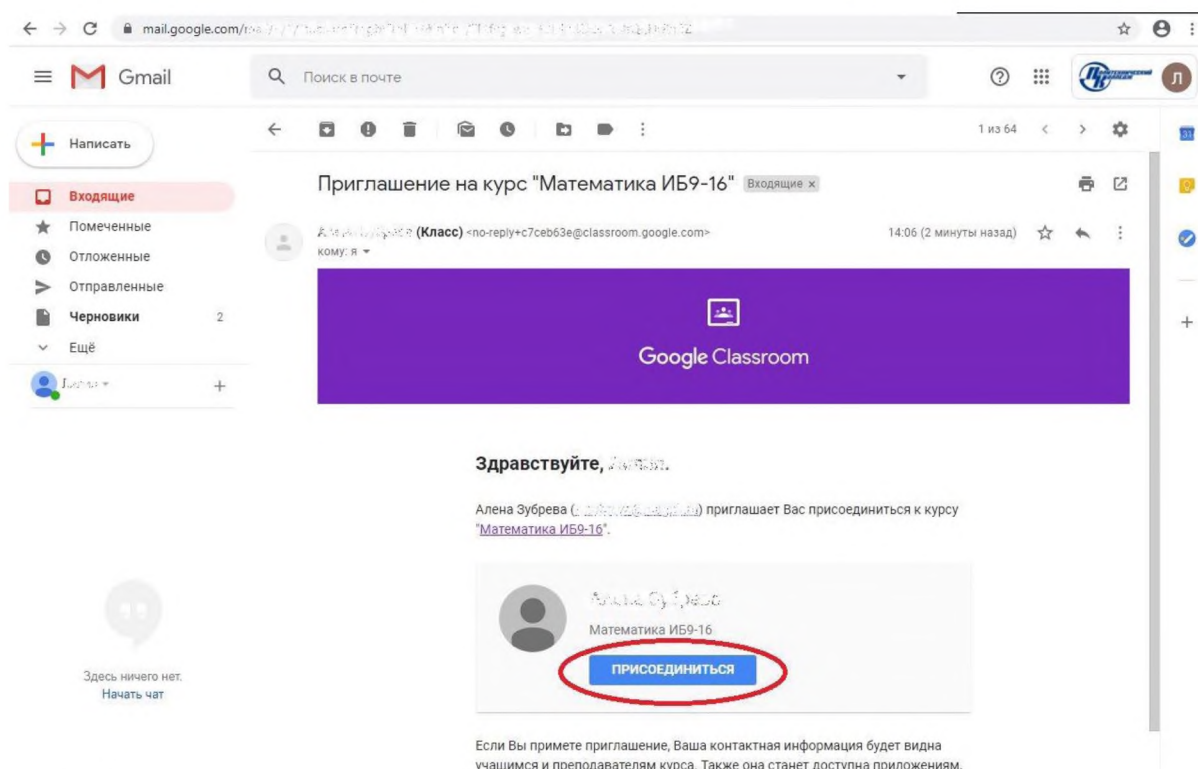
mail.google.com/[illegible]

Gmail

Поиск в почте

Л

Написать

Входящие

Помеченные

Отложенные

Отправленные

Черновики 2

Ещё

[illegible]

Здесь ничего нет.
Начать чат

1 из 64

Приглашение на курс "Математика ИБ9-16" Входящие ×

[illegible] (Класс) <no-reply+c7ceb63e@classroom.google.com>
кому: я

14:06 (2 минуты назад)

Google Classroom

Здравствуйте, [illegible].

Алена Зубрева ([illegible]) приглашает Вас присоединиться к курсу "Математика ИБ9-16".

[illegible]

Математика ИБ9-16

ПРИСОЕДИНИТЬСЯ

Если Вы примете приглашение, Ваша контактная информация будет видна учащимся и преподавателям курса. Также она станет доступна приложениям.